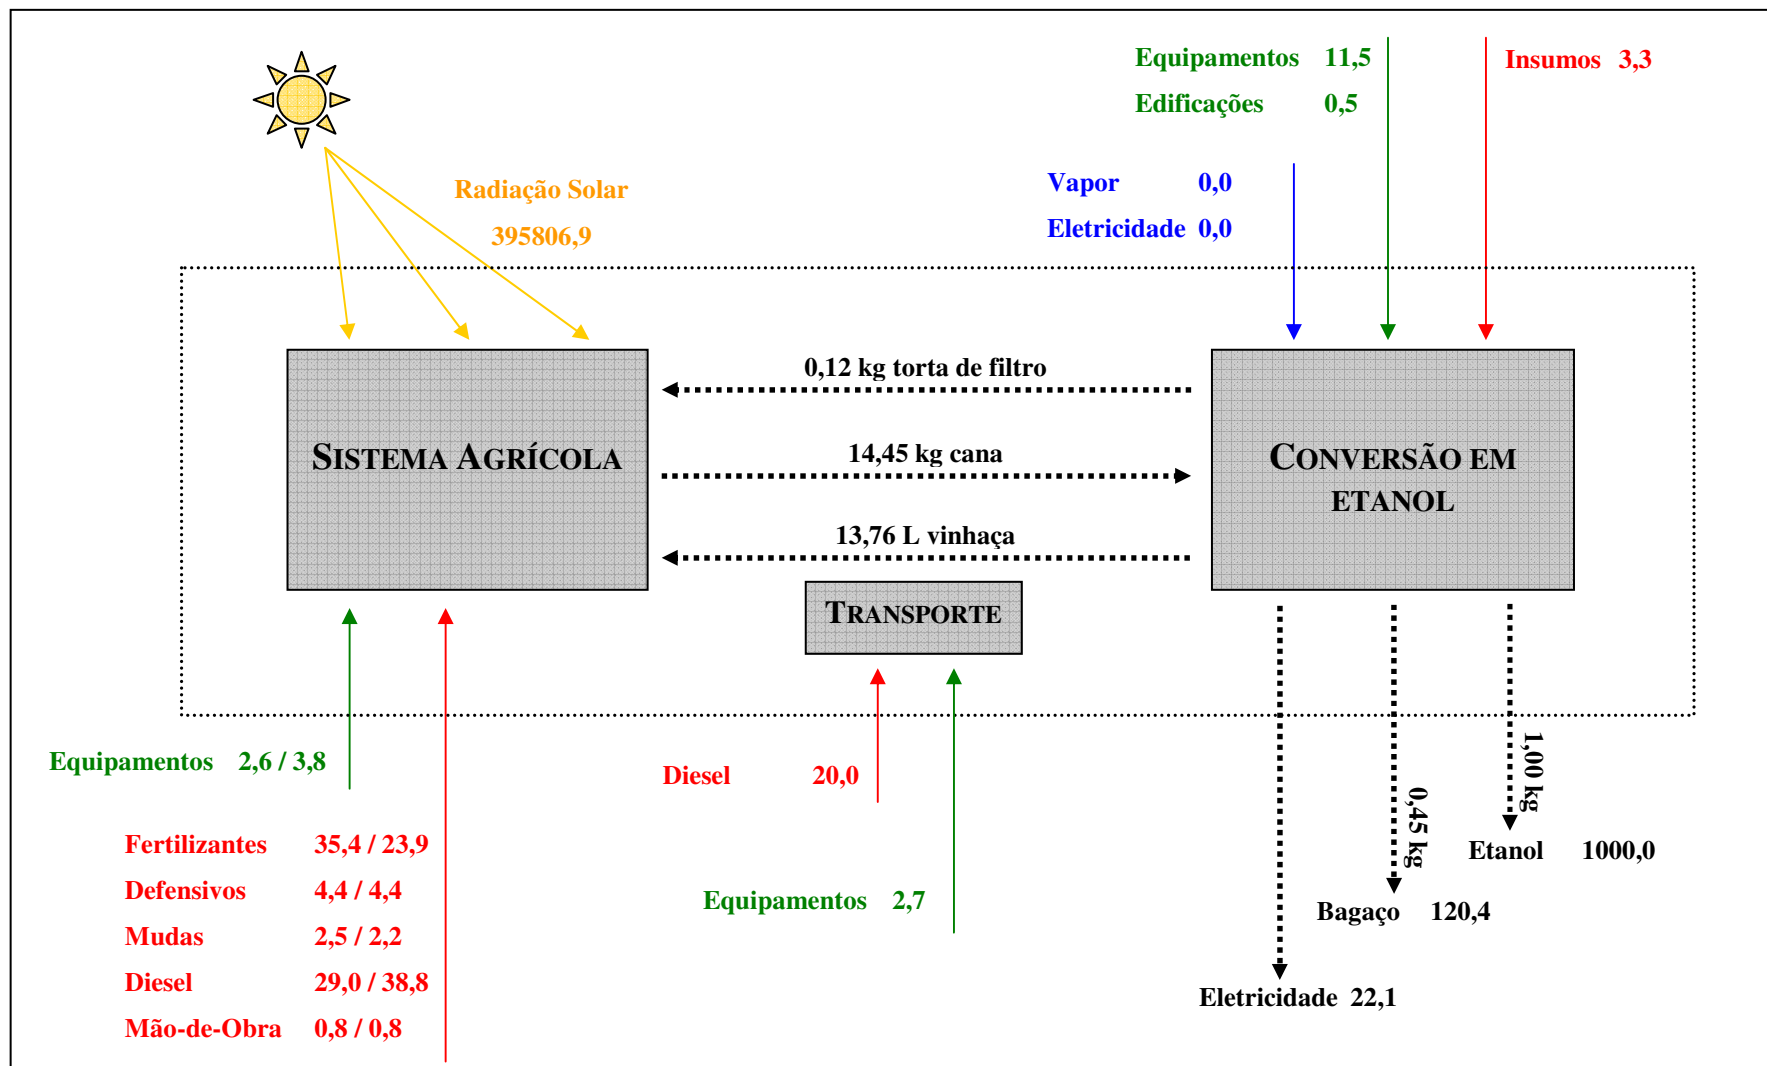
Equipamentos 11,5
Edificações 0,5

Insumos 3,3

Vapor 0,0
Eletricidade 0,0

Radiação Solar
395806,9

0,12 kg torta de filtro

SISTEMA AGRÍCOLA

14,45 kg cana

CONVERSÃO EM ETANOL

13,76 L vinhaça

TRANSPORTE

Equipamentos 2,6 / 3,8

Diesel 20,0

1,00 kg

0,45 kg

Etanol 1000,0

Fertilizantes 35,4 / 23,9
Defensivos 4,4 / 4,4
Mudas 2,5 / 2,2
Diesel 29,0 / 38,8
Mão-de-Obra 0,8 / 0,8

Equipamentos 2,7

Bagaço 120,4

Eletricidade 22,1